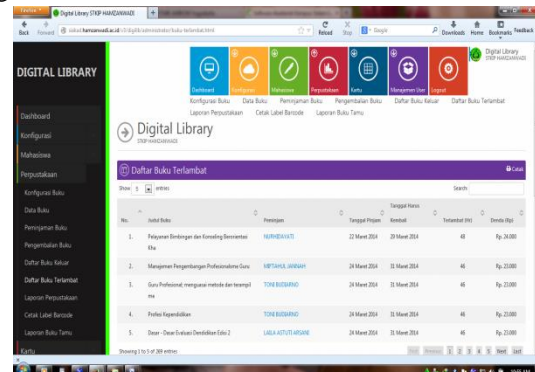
Firefox
Digital Library STKIP HAMZANWADI
Back Forward
Reload Stop Google Downloads Home Bookmarks Feedback

DIGITAL LIBRARY

Dashboard
Konfigurasi
Mahasiswa
Perpustakaan
Konfigurasi Buku
Data Buku
Peminjaman Buku
Pengembalian Buku
Daftar Buku Keluar
Daftar Buku Terlambat
Laporan Perpustakaan
Cetak Label Barcode
Laporan Buku Tamu
Kartu

Dashboard Konfigurasi Mahasiswa Perpustakaan Kartu Manajemen User Logout

Digital Library
STKIP HAMZANWADI

Konfigurasi Buku Data Buku Peminjaman Buku Pengembalian Buku Daftar Buku Keluar Daftar Buku Terlambat
Laporan Perpustakaan Cetak Label Barcode Laporan Buku Tamu

Digital Library
STKIP HAMZANWADI

Daftar Buku Terlambat
Cetak

Show 5 entries
Search:

| No. | Judul Buku | Peminjam | Tanggal Pinjam | Tanggal Harus Kembali | Terlambat (Hr) | Denda (Rp) |
|---|---|---|---|---|---|---|
| 1. | Pelayanan Bimbingan dan Konseling Berorientasi Kha | NURHIDAYATI | 22 Maret 2014 | 29 Maret 2014 | 48 | Rp. 24.000 |
| 2. | Manajemen Pengembangan Profesionalisme Guru | MIFTAHUL JANNAH | 24 Maret 2014 | 31 Maret 2014 | 46 | Rp. 23.000 |
| 3. | Guru Profesional; menguasai metode dan terampil me | TONI BUDIARNO | 24 Maret 2014 | 31 Maret 2014 | 46 | Rp. 23.000 |
| 4. | Profesi Kependidikan | TONI BUDIARNO | 24 Maret 2014 | 31 Maret 2014 | 46 | Rp. 23.000 |
| 5. | Dasar - Dasar Evaluasi Pendidikan Edisi 2 | LAILA ASTUTI ARSANI | 24 Maret 2014 | 31 Maret 2014 | 46 | Rp. 23.000 |

Showing 1 to 5 of 269 entries
First Previous 1 2 3 4 5 Next Last